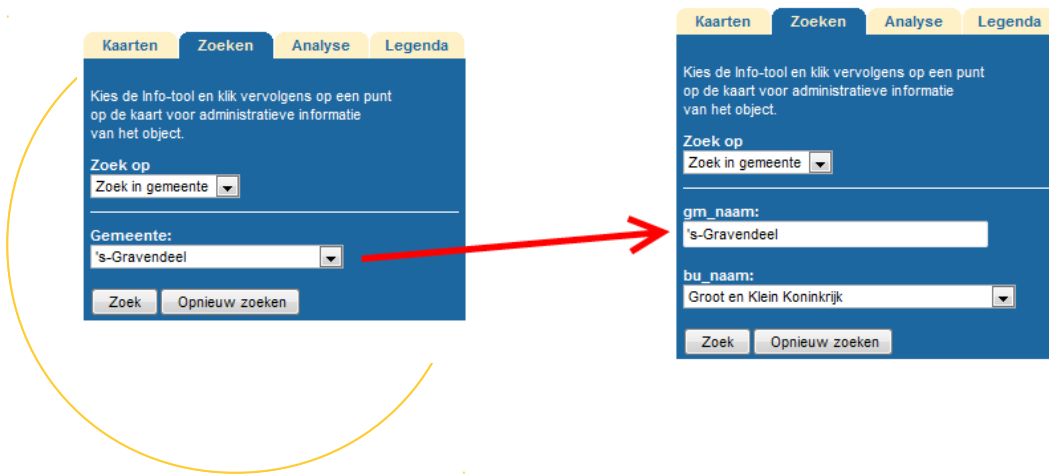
Kaarten Zoeken Analyse Legenda

Kies de Info-tool en klik vervolgens op een punt op de kaart voor administratieve informatie van het object.

Zoek op
Zoek in gemeente

Gemeente:
's-Gravendeel

Zoek Opnieuw zoeken

Kaarten Zoeken Analyse Legenda

Kies de Info-tool en klik vervolgens op een punt op de kaart voor administratieve informatie van het object.

Zoek op
Zoek in gemeente

gm_naam:
's-Gravendeel

bu_naam:
Groot en Klein Koninkrijk

Zoek Opnieuw zoeken